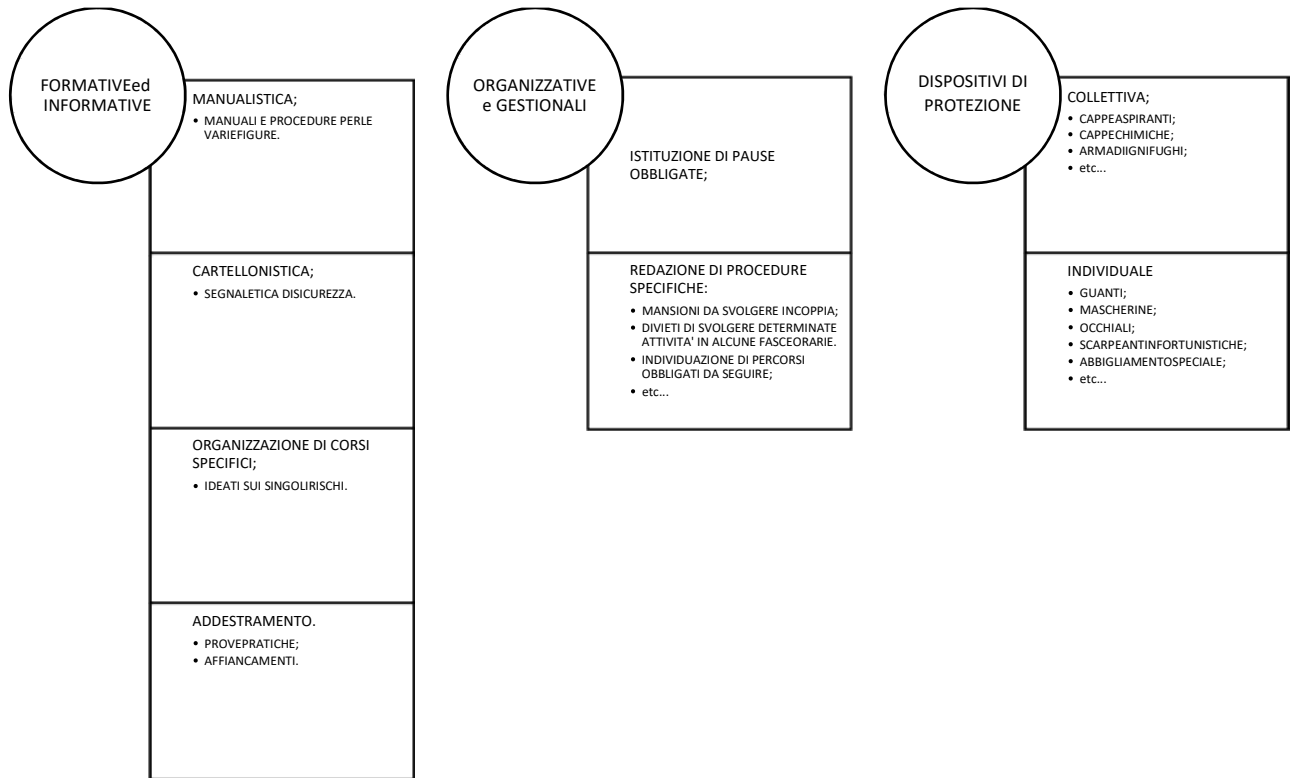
FORMATIVEed INFORMATIVE

MANUALISTICA;
• MANUALI E PROCEDURE PERLE VARIEFIGURE.

CARTELLONISTICA;
• SEGNALETICA DISICUREZZA.

ORGANIZZAZIONE DI CORSI SPECIFICI;
• IDEATI SUI SINGOLIRISCHI.

ADDESTRAMENTO.
• PROVEPRATICHE;
• AFFIANCAMENTI.

ORGANIZZATIVE e GESTIONALI

ISTITUZIONE DI PAUSE OBBLIGATE;

REDAZIONE DI PROCEDURE SPECIFICHE:
• MANSIONI DA SVOLGERE INCOPPIA;
• DIVIETI DI SVOLGERE DETERMINATE ATTIVITA' IN ALCUNE FASCEORARIE.
• INDIVIDUAZIONE DI PERCORSI OBBLIGATI DA SEGUIRE;
• etc...

DISPOSITIVI DI PROTEZIONE

COLLETTIVA;
• CAPPEASPIRANTI;
• CAPPECHIMICHE;
• ARMADIIGNIFUGHI;
• etc...

INDIVIDUALE
• GUANTI;
• MASCHERINE;
• OCCHIALI;
• SCARPEANTINFORTUNISTICHE;
• ABBIGLIAMENTOSPECIALE;
• etc...